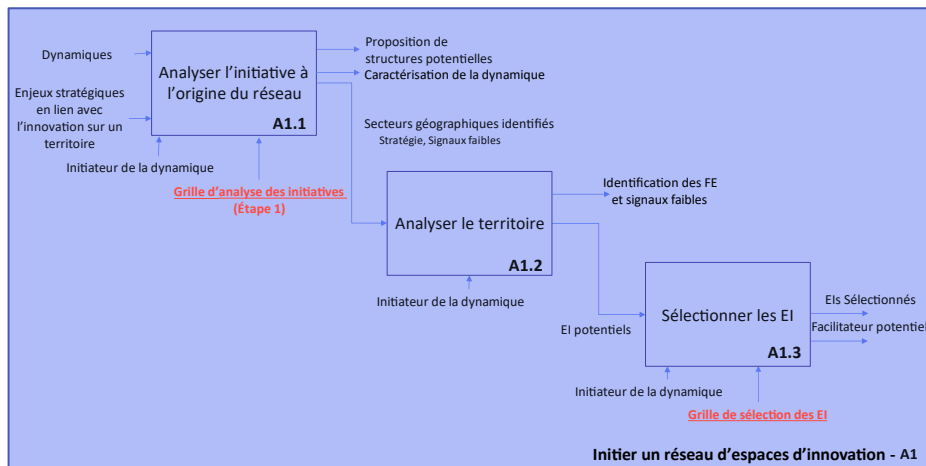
Dynamiques

Enjeux stratégiques en lien avec l'innovation sur un territoire

Analyser l'initiative à l'origine du réseau

A1.1

Initiateur de la dynamique

Grille d'analyse des initiatives (Étape 1)

Proposition de structures potentielles

Caractérisation de la dynamique

Secteurs géographiques identifiés

Stratégie, Signaux faibles

Analyser le territoire

A1.2

Initiateur de la dynamique

Identification des FE et signaux faibles

EI potentiels

Sélectionner les EI

A1.3

Initiateur de la dynamique

Grille de sélection des EI

EIs Sélectionnés

Facilitateur potentiel

Initier un réseau d'espaces d'innovation - A1